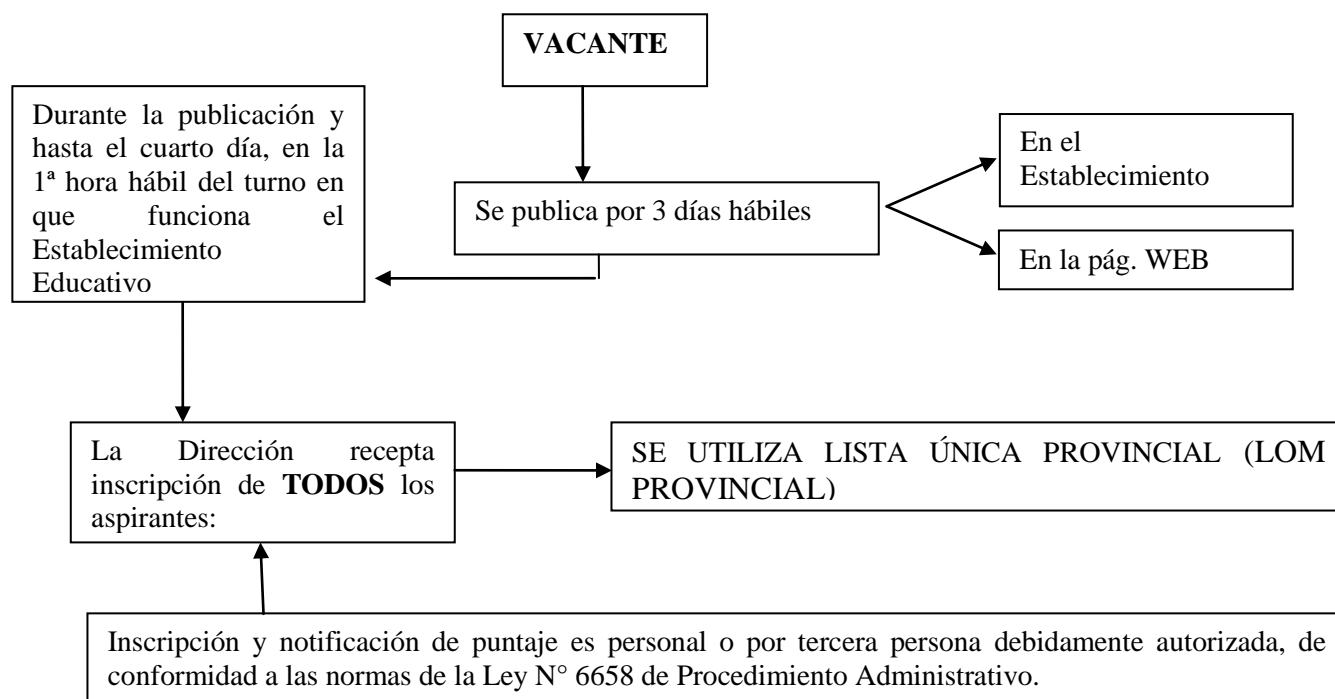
VACANTE

Se publica por 3 días hábiles

En el Establecimiento

En la pág. WEB

Durante la publicación y hasta el cuarto día, en la 1ª hora hábil del turno en que funciona el Establecimiento Educativo

La Dirección recepta inscripción de **TODOS** los aspirantes:

SE UTILIZA LISTA ÚNICA PROVINCIAL (LOM PROVINCIAL)

Inscripción y notificación de puntaje es personal o por tercera persona debidamente autorizada, de conformidad a las normas de la Ley N° 6658 de Procedimiento Administrativo.